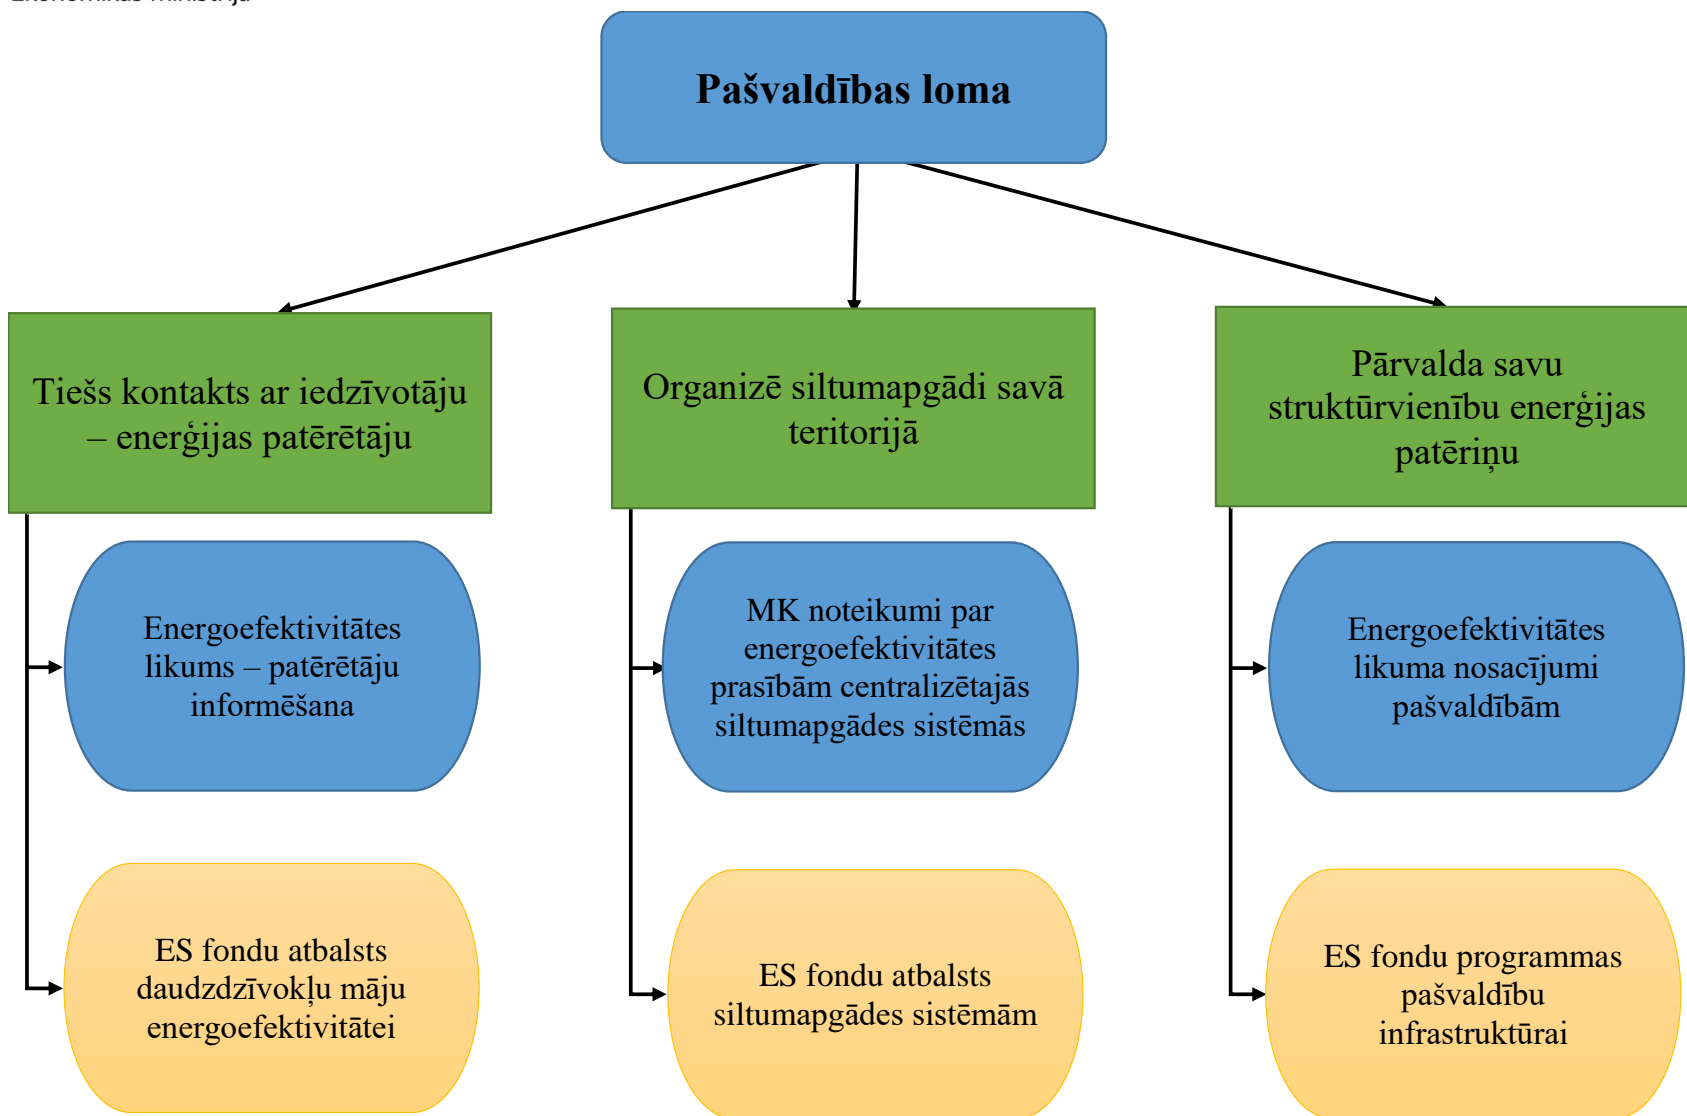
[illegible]

Pašvaldības loma

Tiešs kontakts ar iedzīvotāju – enerģijas patērētāju

Energoefektivitātes likums – patērētāju informēšana

ES fondu atbalsts daudzdzīvokļu māju energoefektivitātei

Organizē siltumapgādi savā teritorijā

MK noteikumi par energoefektivitātes prasībām centralizētajās siltumapgādes sistēmās

ES fondu atbalsts siltumapgādes sistēmām

Pārvalda savu struktūrvienību enerģijas patēriņu

Energoefektivitātes likuma nosacījumi pašvaldībām

ES fondu programmas pašvaldību infrastruktūrai